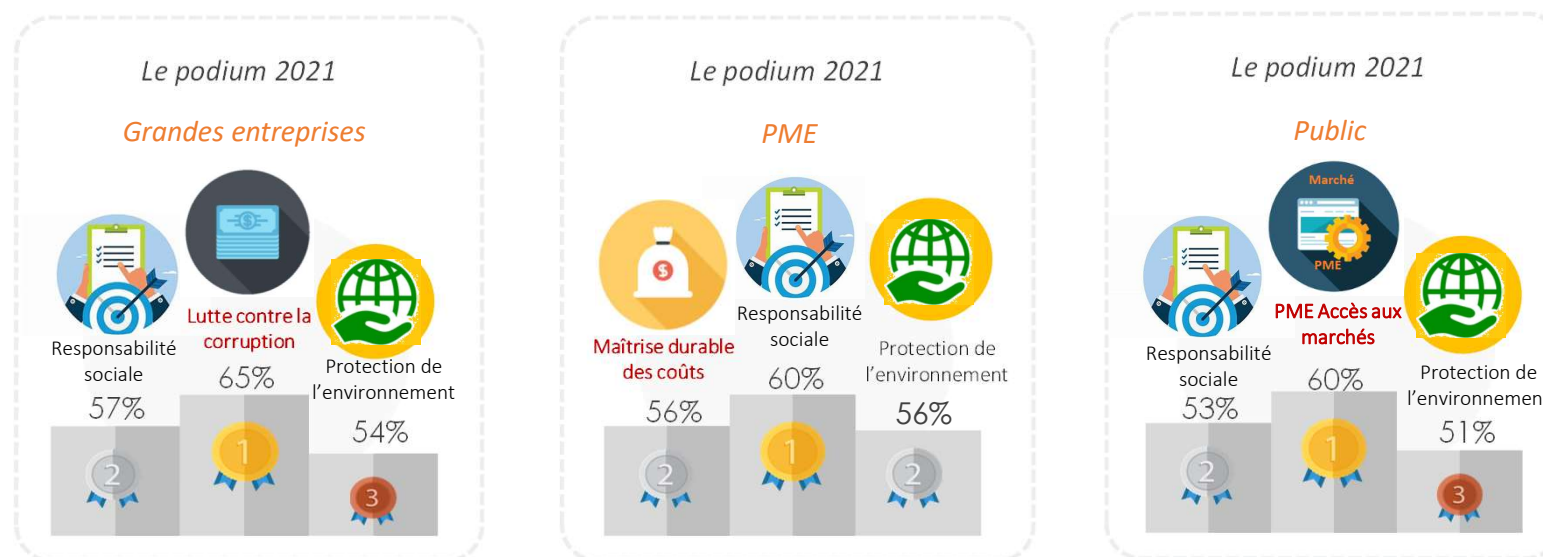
Le podium 2021

Grandes entreprises

Lutte contre la corruption
65%

Responsabilité sociale
57%

Protection de l'environnement
54%

2

1

3

Le podium 2021

PME

Maîtrise durable des coûts
56%

Responsabilité sociale
60%

Protection de l'environnement
56%

2

1

2

Le podium 2021

Public

Marché

PME

Responsabilité sociale
53%

PME Accès aux marchés
60%

Protection de l'environnemen
51%

2

1

3